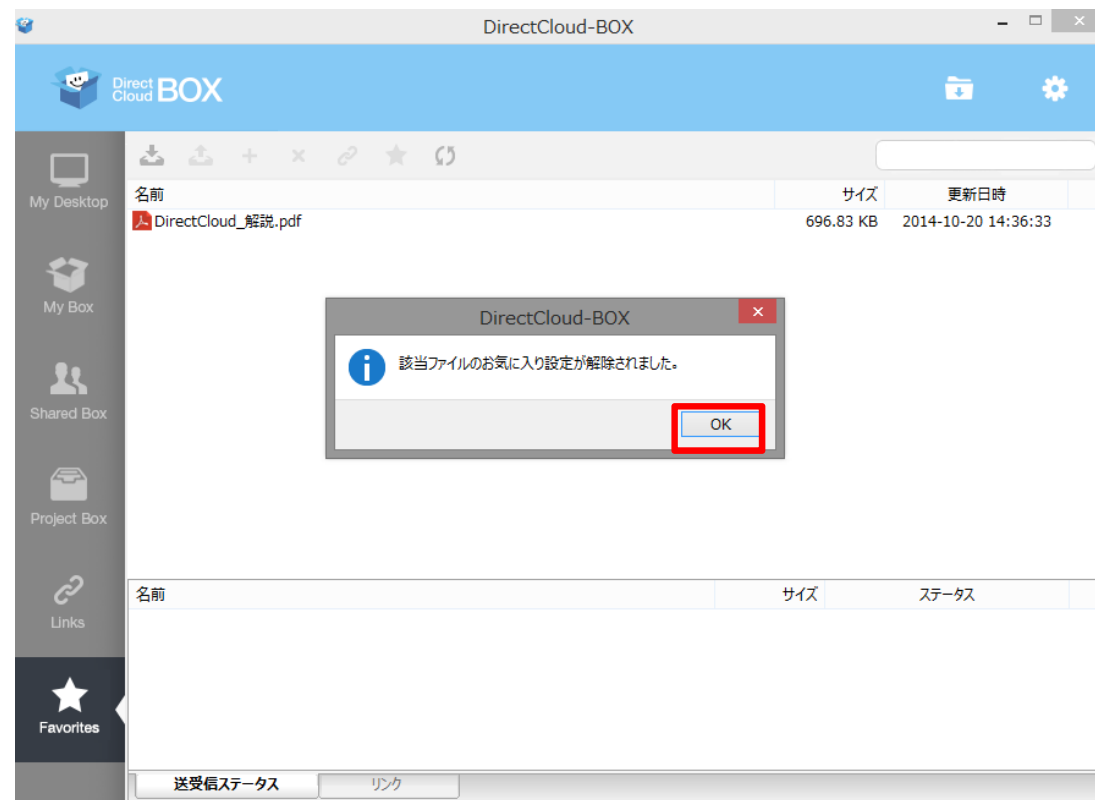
DirectCloud-BOX

Direct Cloud BOX

My Desktop

My Box

Shared Box

Project Box

Links

Favorites

| 名前 | サイズ | 更新日時 |
|---|---|---|
| DirectCloud_解説.pdf | 696.83 KB | 2014-10-20 14:36:33 |

DirectCloud-BOX

該当ファイルのお気に入り設定が解除されました。

OK

| 名前 | サイズ | ステータス |
|---|---|---|

送受信ステータス

リンク